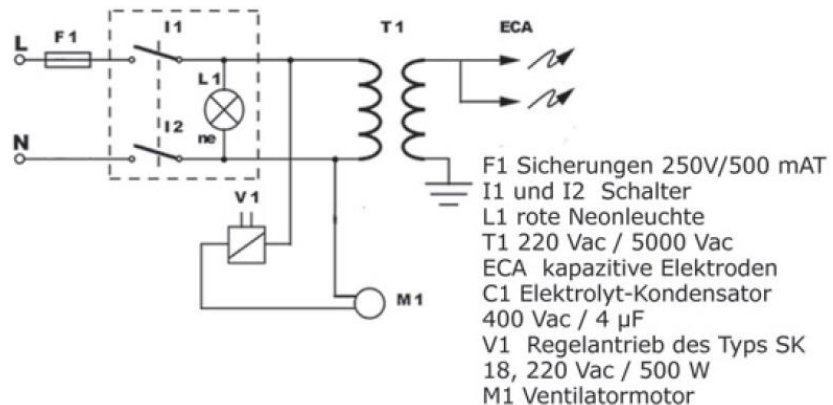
L
F 1
I1
L 1
ne
I2
N
T 1
ECA
V 1
M 1

F1 Sicherungen 250V/500 mAT
I1 und I2 Schalter
L1 rote Neonleuchte
T1 220 Vac / 5000 Vac
ECA kapazitive Elektroden
C1 Elektrolyt-Kondensator 400 Vac / 4 µF
V1 Regelantrieb des Typs SK 18, 220 Vac / 500 W
M1 Ventilatormotor